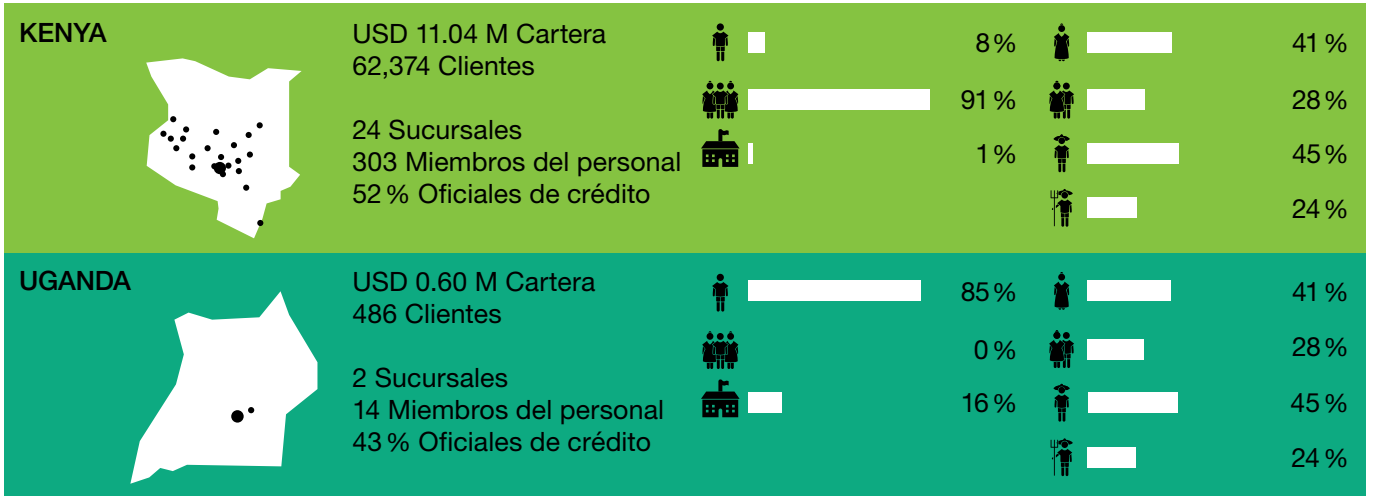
KENYA

USD 11.04 M Cartera
62,374 Clientes

24 Sucursales
303 Miembros del personal
52 % Oficiales de crédito

8 %
91 %
1 %

41 %
28 %
45 %
24 %

UGANDA

USD 0.60 M Cartera
486 Clientes

2 Sucursales
14 Miembros del personal
43 % Oficiales de crédito

85 %
0 %
16 %

41 %
28 %
45 %
24 %